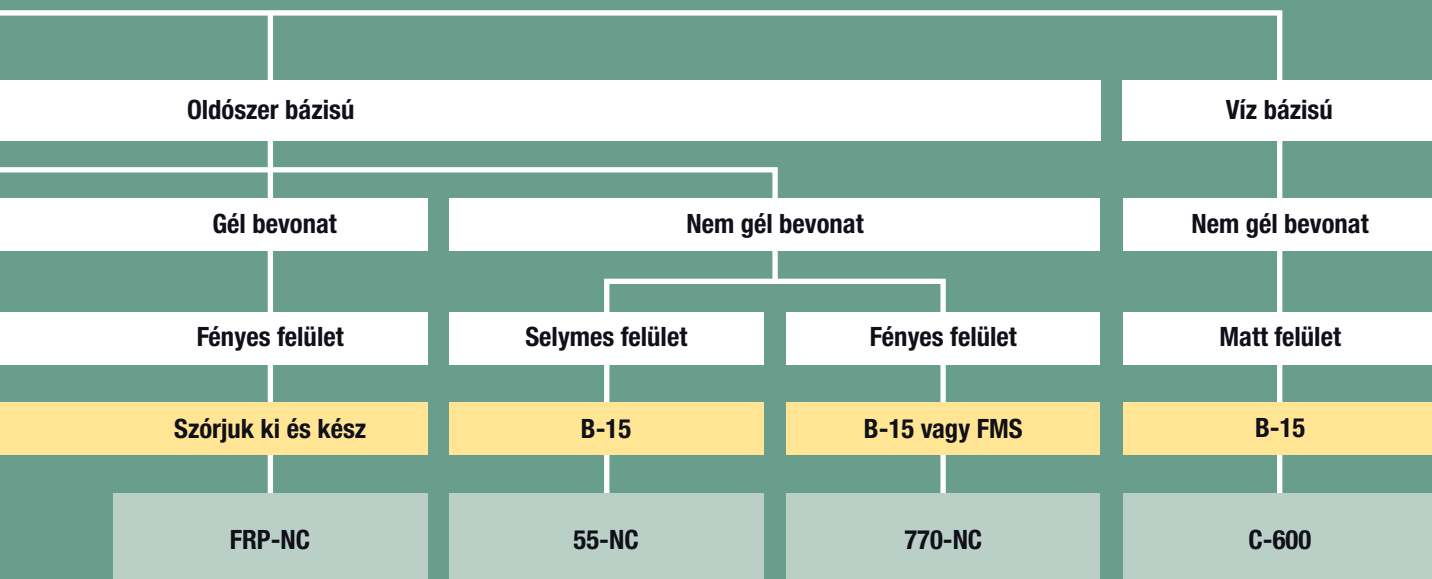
Oldószer bázisú

Víz bázisú

Gél bevonat

Nem gél bevonat

Nem gél bevonat

Fényes felület

Selymes felület

Fényes felület

Matt felület

Szórjuk ki és kész

B-15

B-15 vagy FMS

B-15

FRP-NC

55-NC

770-NC

C-600